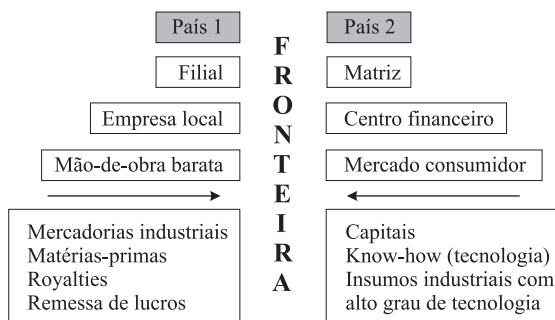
País 1

Filial

Empresa local

Mão-de-obra barata

Mercadorias industriais
Matérias-primas
Royalties
Remessa de lucros

FRONTEIRA

País 2

Matriz

Centro financeiro

Mercado consumidor

Capitais
Know-how (tecnologia)
Insumos industriais com alto grau de tecnologia